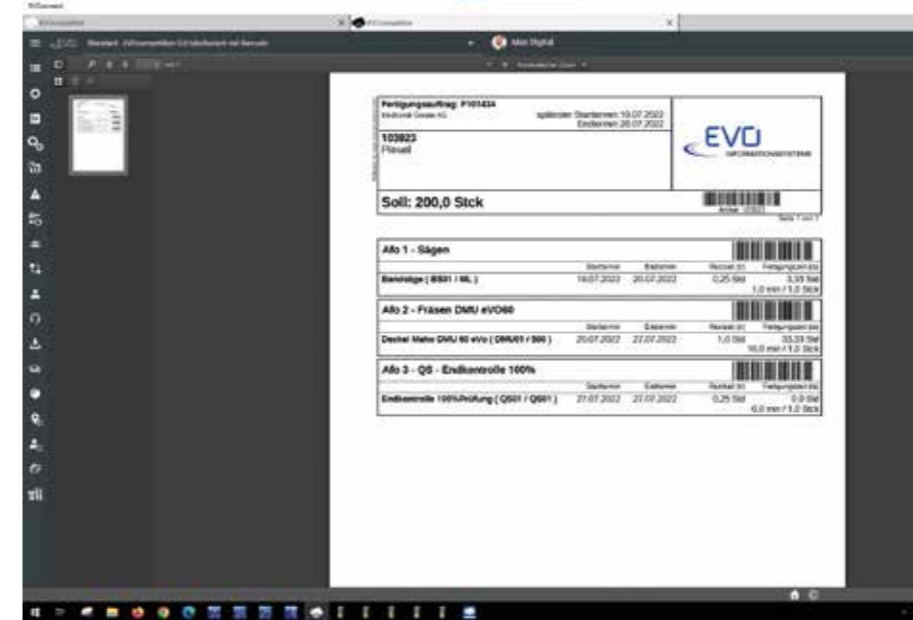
Fertigungsauftrag: P101434
Startermin 10.07.2022
Endtermin 20.07.2022

103923
Flexell

EVO
INFORMATIONSSYSTEME

Soll: 200,0 Stck

Seite 1 von 1

Afo 1 - Sägen

| | Starttermin | Endtermin | Rüstzeit (h) | Fertigungszeit (h) |
|---|---|---|---|---|
| Bandsäge ( BS01 / ML ) | 19.07.2022 | 20.07.2022 | 0,25 Std | 3,33 Std 1,0 min / 1,0 Stck |

Afo 2 - Fräsen DMU eVO60

| | Starttermin | Endtermin | Rüstzeit (h) | Fertigungszeit (h) |
|---|---|---|---|---|
| Deckel Maho DMU 60 eVo ( DMU61 / 500 ) | 20.07.2022 | 27.07.2022 | 1,0 Std | 33,33 Std 10,0 min / 1,0 Stck |

Afo 3 - QS - Endkontrolle 100%

| | Starttermin | Endtermin | Rüstzeit (h) | Fertigungszeit (h) |
|---|---|---|---|---|
| Endkontrolle 100%Prüfung ( QS01 / QS01 ) | 27.07.2022 | 27.07.2022 | 0,25 Std | 0,0 Std 6,0 min / 1,0 Stck |